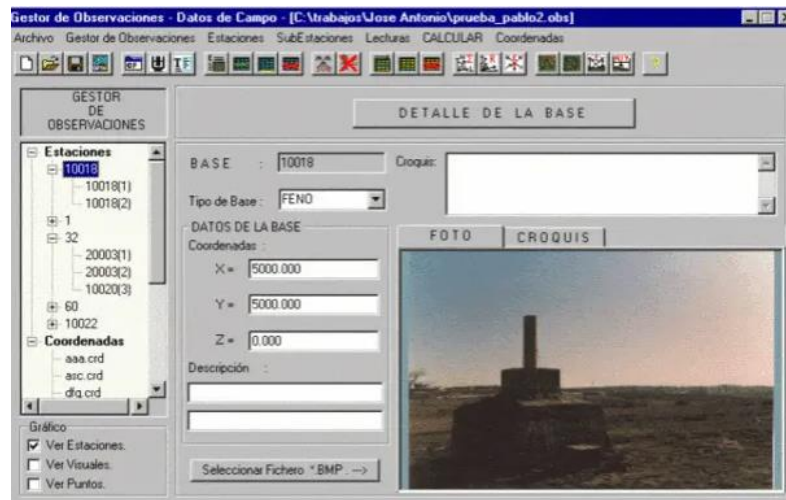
Gestor de Observaciones - Datos de Campo - [C:\trabajos\Jose Antonio\prueba_pablo2.obs]

Archivo Gestor de Observaciones Estaciones SubEstaciones Lecturas CALCULAR Coordenadas

GESTOR DE OBSERVACIONES

DETALLE DE LA BASE

Estaciones
10018
10018(1)
10018(2)
1
32
20003(1)
20003(2)
10020(3)
60
10022
Coordenadas
aaa.crd
asc.crd
dfg.crd

Gráfico
Ver Estaciones.
Ver Visuales.
Ver Puntos.

BASE : 10018

Croquis:

Tipo de Base : FENO

DATOS DE LA BASE
Coordenadas :
X= 5000.000
Y= 5000.000
Z= 0.000

Descripción :

FOTO CROQUIS

Seleccionar Fichero *.BMP . -->